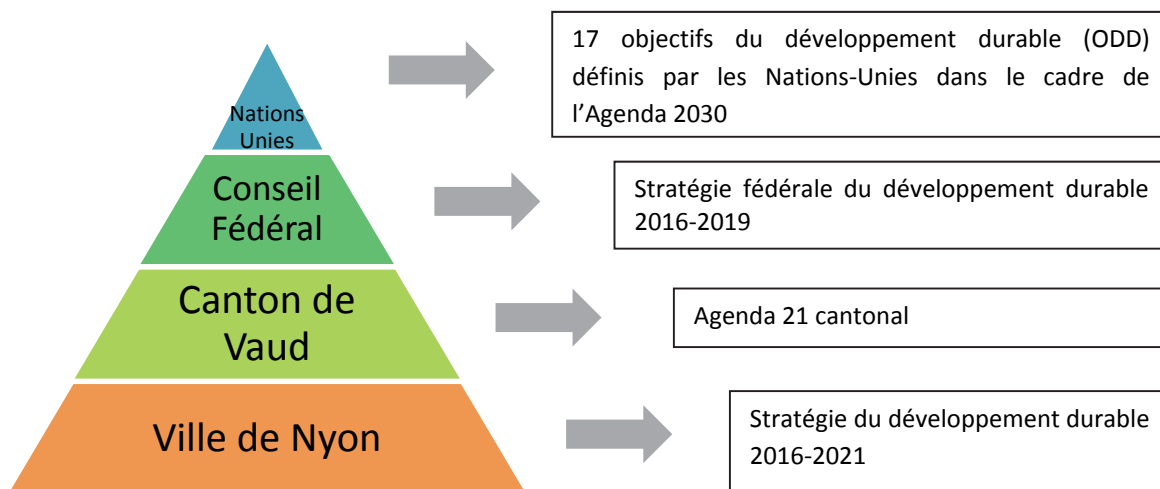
Nations Unies

17 objectifs du développement durable (ODD) définis par les Nations-Unies dans le cadre de l'Agenda 2030

Conseil Fédéral

Stratégie fédérale du développement durable 2016-2019

Canton de Vaud

Agenda 21 cantonal

Ville de Nyon

Stratégie du développement durable 2016-2021